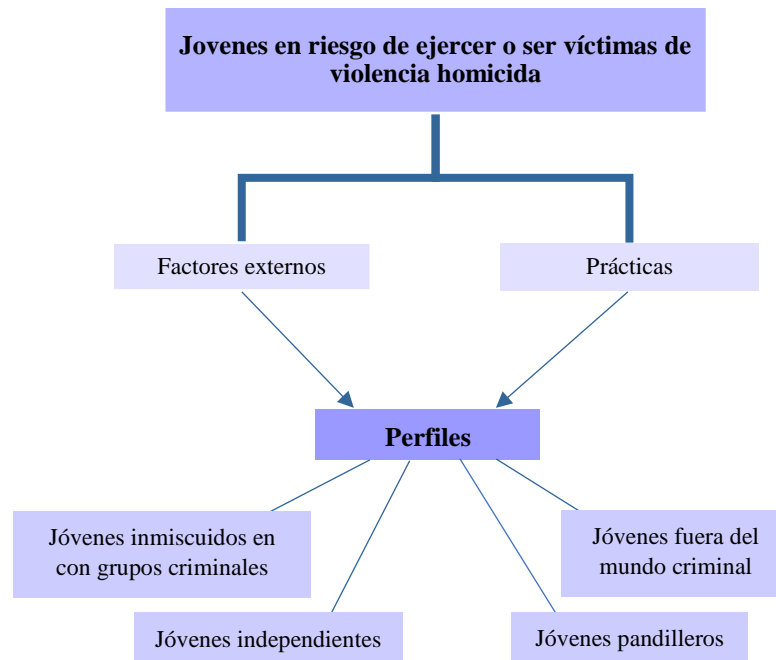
Jovenes en riesgo de ejercer o ser víctimas de violencia homicida

Factores externos

Prácticas

Perfiles

Jóvenes inmiscuidos en con grupos criminales

Jóvenes fuera del mundo criminal

Jóvenes independientes

Jóvenes pandilleros